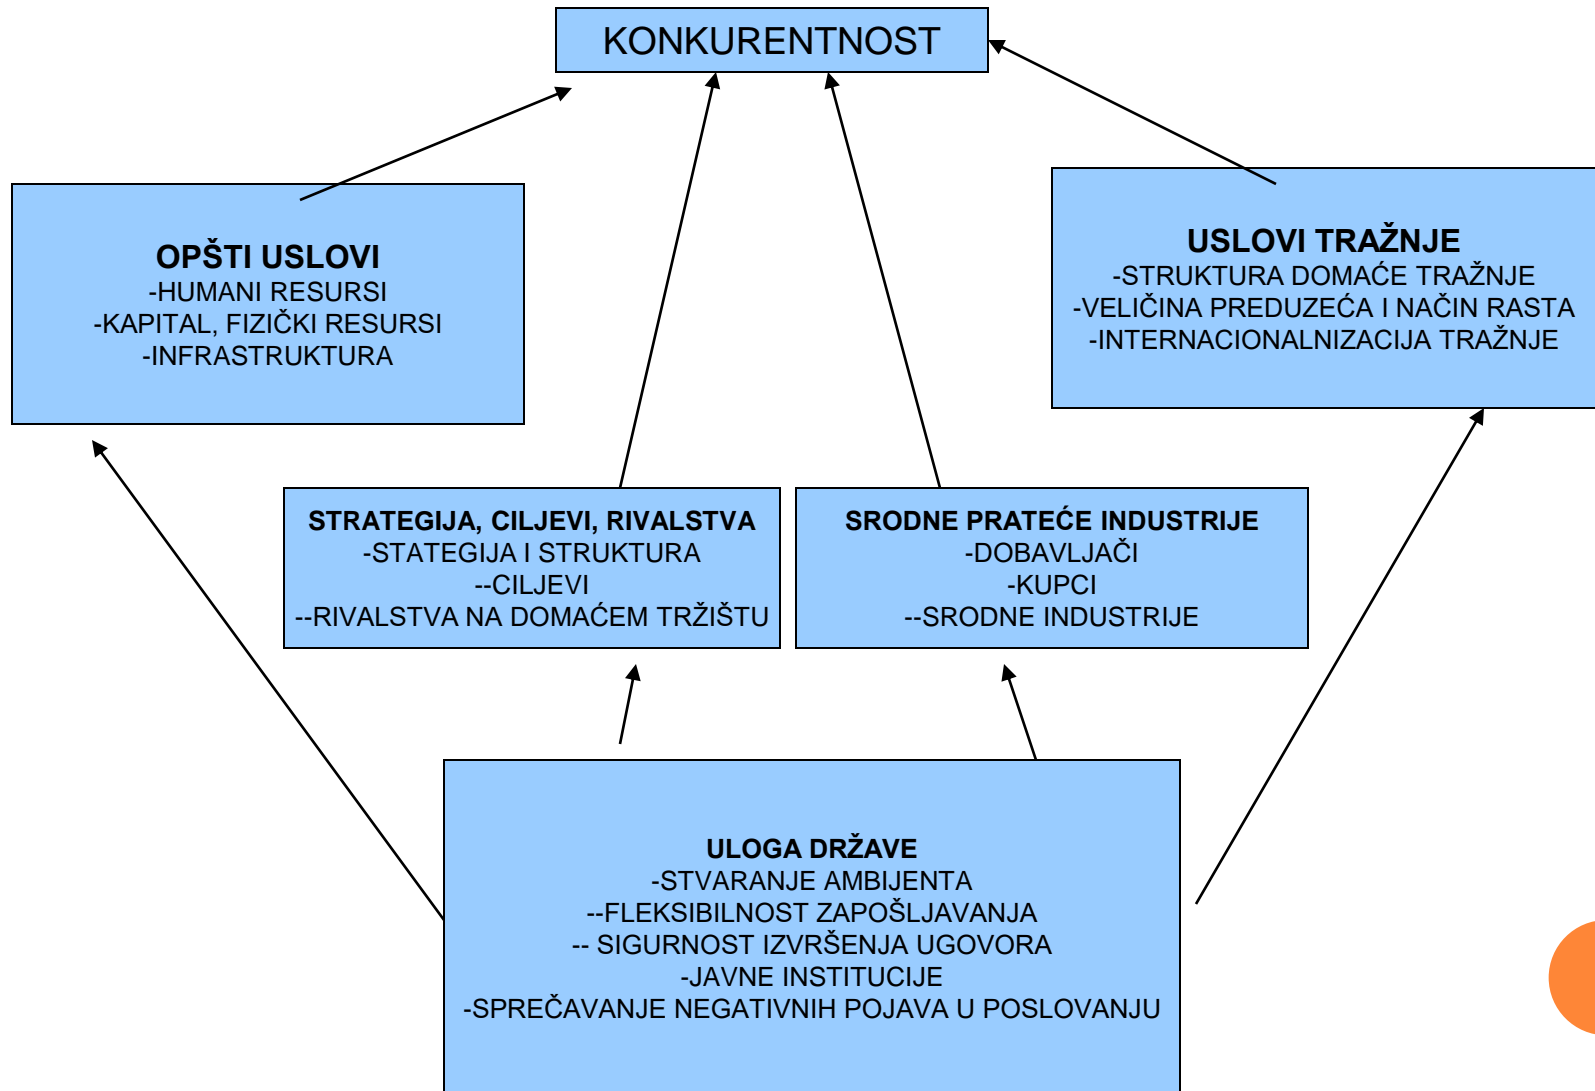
KONKURENTNOST

OPŠTI USLOVI
-HUMANI RESURSI
-KAPITAL, FIZIČKI RESURSI
-INFRASTRUKTURA

USLOVI TRAŽNJE
-STRUKTURA DOMAĆE TRAŽNJE
-VELIČINA PREDUZEĆA I NAČIN RASTA
-INTERNACIONALNIZACIJA TRAŽNJE

STRATEGIJA, CILJEVI, RIVALSTVA
-STATEGIJA I STRUKTURA
--CILJEVI
--RIVALSTVA NA DOMAĆEM TRŽIŠTU

SRODNE PRATEĆE INDUSTRIJE
-DOBAVLJAČI
-KUPCI
--SRODNE INDUSTRIJE

ULOGA DRŽAVE
-STVARANJE AMBIJENTA
--FLEKSIBILNOST ZAPOŠLJAVANJA
-- SIGURNOST IZVRŠENJA UGOVORA
-JAVNE INSTITUCIJE
-SPREČAVANJE NEGATIVNIH POJAVA U POSLOVANJU